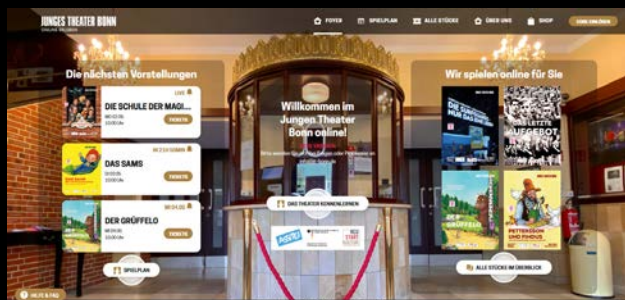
JUNGES THEATER BONN
ONLINE ERLEBEN

FOYER
SPIELPLAN
ALLE STÜCKE
ÜBER UNS
SHOP
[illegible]

Die nächsten Vorstellungen

LIVE
DIE SCHULE DER MAGI...
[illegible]
TICKETS

DAS SAMS
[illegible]
TICKETS

DER GRÜFFELO
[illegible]
TICKETS

SPIELPLAN

Willkommen im Jungen Theater Bonn online!
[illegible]

DAS THEATER KENNENLERNEN

Wir spielen online für Sie

DAS LETZTE AUFGEBOT
DER GRÜFFELO
PETTERSSON UND FINDUS

ALLE STÜCKE IM ÜBERBLICK

HILFE & FAQ